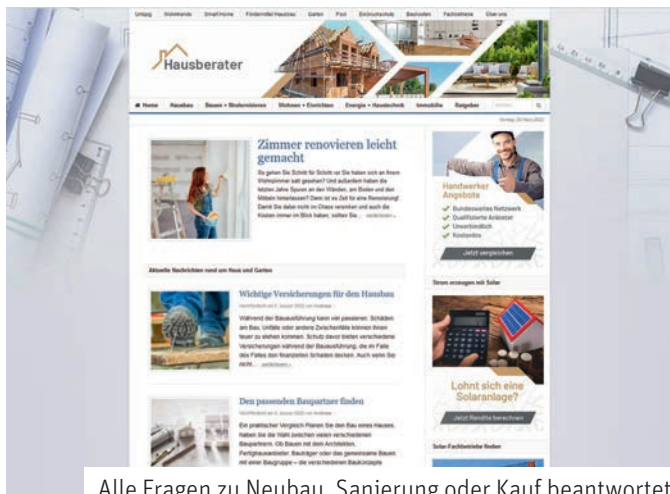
Umzug Wohntrends Smart Home Fördermittel Hausbau Garten Pool Einbruchschutz Bauzeiten Fachbetriebe Über uns

Hausberater

Home Hausbau Bauen + Modernisieren Wohnen + Einrichten Energie + Haustechnik Immobilie Ratgeber

Zimmer renovieren leicht gemacht

So gehen Sie Schritt für Schritt vor Sie haben sich an Ihrem Wohnzimmer satt gesehen? Und außerdem haben die letzten Jahre Spuren an den Wänden, am Boden und den Möbeln hinterlassen? Dann ist es Zeit für eine Renovierung! Damit Sie dabei nicht im Chaos versinken und auch die Kosten immer im Blick haben, sollten Sie ... weiterlesen »

Handwerker Angebote

Bundesweites Netzwerk
Qualifizierte Anbieter
Unverbindlich
Kostenlos

Jetzt vergleichen

Aktuelle Nachrichten rund um Haus und Garten

Wichtige Versicherungen für den Hausbau

Während der Bauausführung kann viel passieren. Schäden am Bau, Unfälle oder andere Zwischenfälle können Ihnen teuer zu stehen kommen. Schutz davor bieten verschiedene Versicherungen während der Bauausführung, die im Falle des Falles den finanziellen Schaden decken. Auch wenn Sie nicht ... weiterlesen »

Strom erzeugen mit Solar

Lohnt sich eine Solaranlage?

Jetzt Rendite berechnen

Den passenden Baupartner finden

Ein praktischer Vergleich Planen Sie den Bau eines Hauses, haben Sie die Wahl zwischen vielen verschiedenen Baupartnern. Ob Bauen mit dem Architekten, Fertighausanbieter, Bauträger oder das gemeinsame Bauen mit einer Baugruppe – die verschiedenen Baukonzepte

Solar-Fachbetriebe finden

Alle Fragen zu Neubau, Sanierung oder Kauf beantwortet